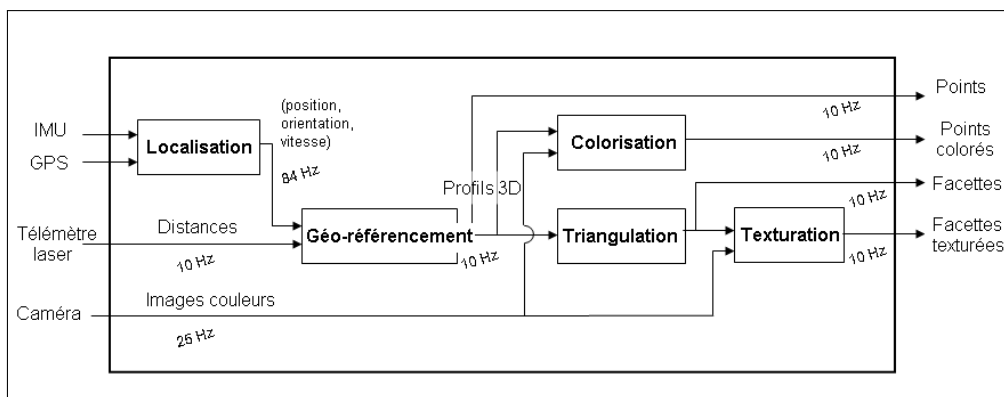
IMU
GPS
Localisation
(position, orientation, vitesse)
84 Hz
Télémètre laser
Distances
10 Hz
Géo-référencement
10 Hz
Profils 3D
Caméra
Images couleurs
25 Hz
Points
10 Hz
Colorisation
Points colorés
10 Hz
Triangulation
Texturation
Facettes
10 Hz
Facettes texturées
10 Hz